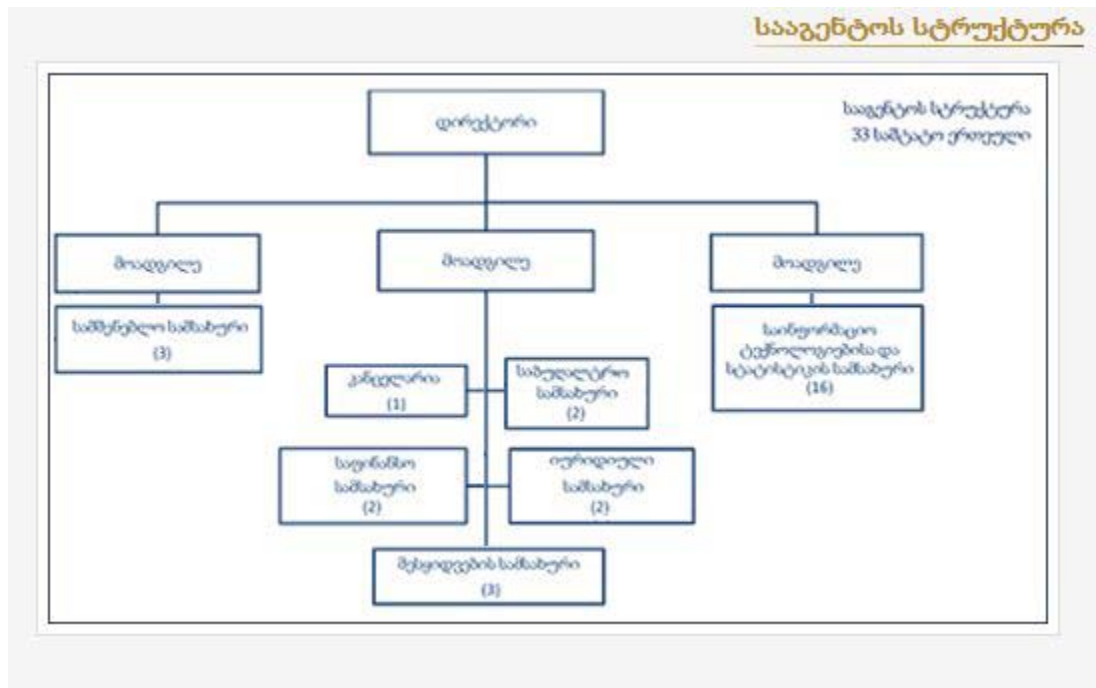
სააგენტოს სტრუქტურა

სააგენტოს სტრუქტურა
33 საშტატო ერთეული

დირექტორი

მოადგილე

მოადგილე

მოადგილე

სამშენებლო სამსახური
(3)

კანცელარია
(1)

საბუღალტრო სამსახური
(2)

საფინანსო სამსახური
(2)

იურიდიული სამსახური
(2)

შესყიდვების სამსახური
(3)

საინფორმაციო ტექნოლოგიებისა და სტატისტიკის სამსახური
(16)